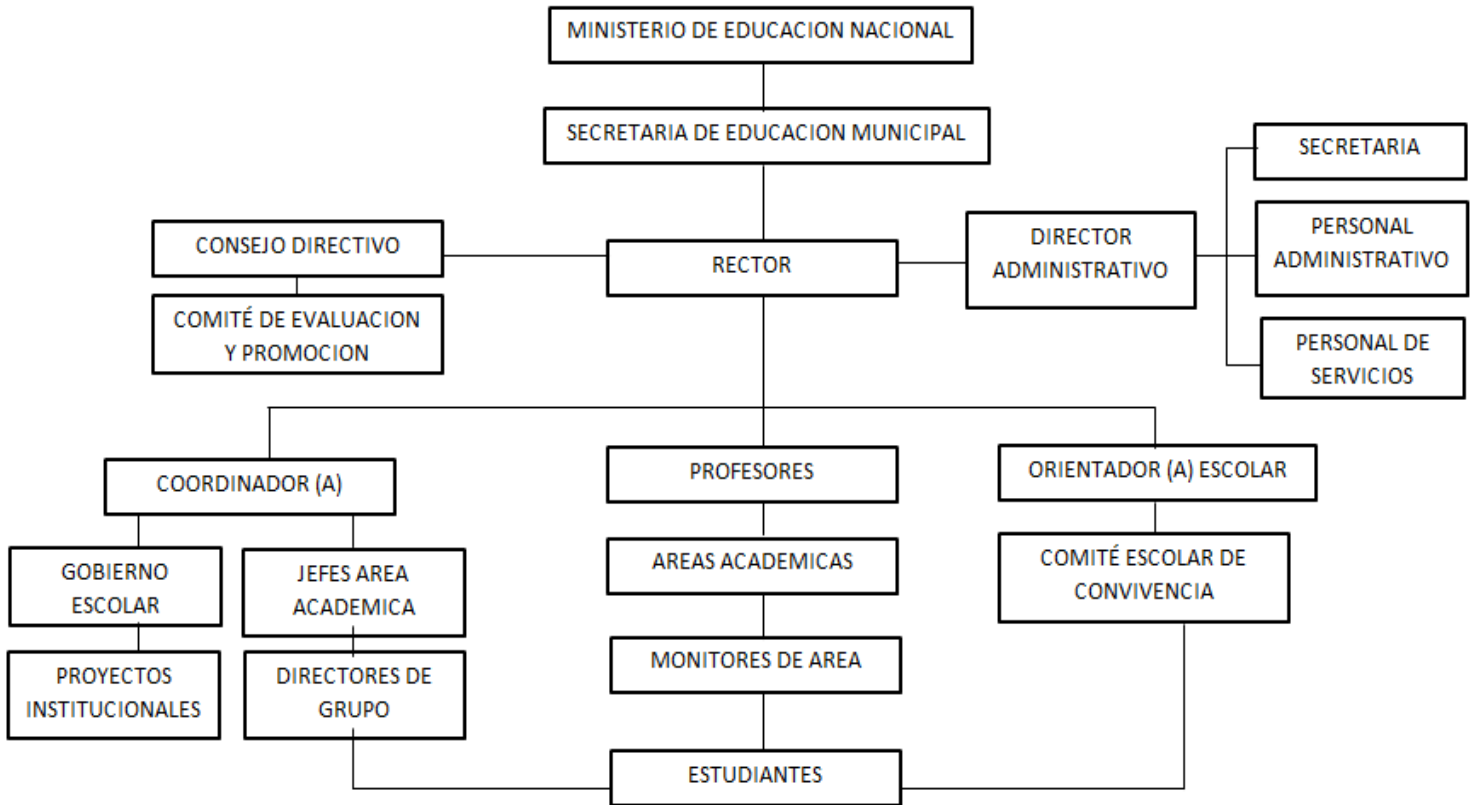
MINISTERIO DE EDUCACION NACIONAL

SECRETARIA DE EDUCACION MUNICIPAL

SECRETARIA

CONSEJO DIRECTIVO

RECTOR

DIRECTOR ADMINISTRATIVO

PERSONAL ADMINISTRATIVO

COMITÉ DE EVALUACION Y PROMOCION

PERSONAL DE SERVICIOS

COORDINADOR (A)

PROFESORES

ORIENTADOR (A) ESCOLAR

GOBIERNO ESCOLAR

JEFES AREA ACADEMICA

AREAS ACADEMICAS

COMITÉ ESCOLAR DE CONVIVENCIA

PROYECTOS INSTITUCIONALES

DIRECTORES DE GRUPO

MONITORES DE AREA

ESTUDIANTES